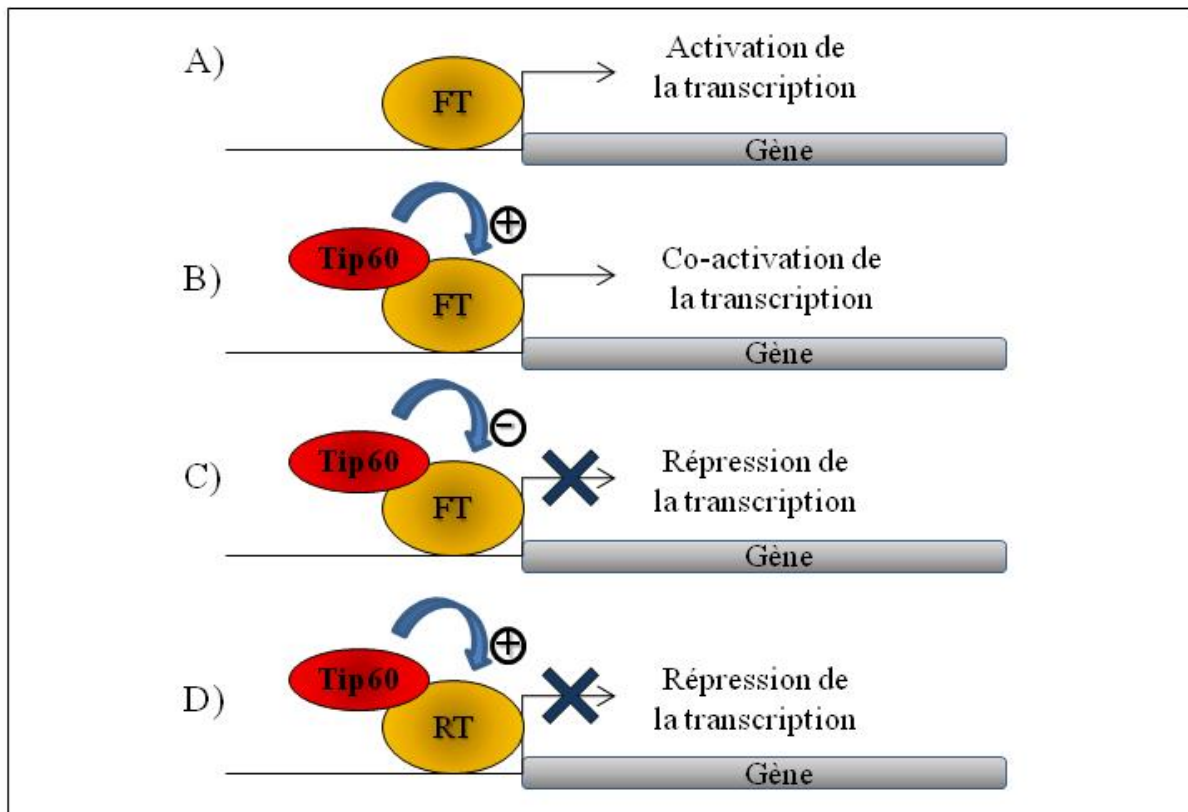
A)

FT

Activation de la transcription

Gène

B)

Tip60

$\oplus$

FT

Co-activation de la transcription

Gène

C)

Tip60

$\ominus$

FT

Répression de la transcription

Gène

D)

Tip60

$\oplus$

RT

Répression de la transcription

Gène